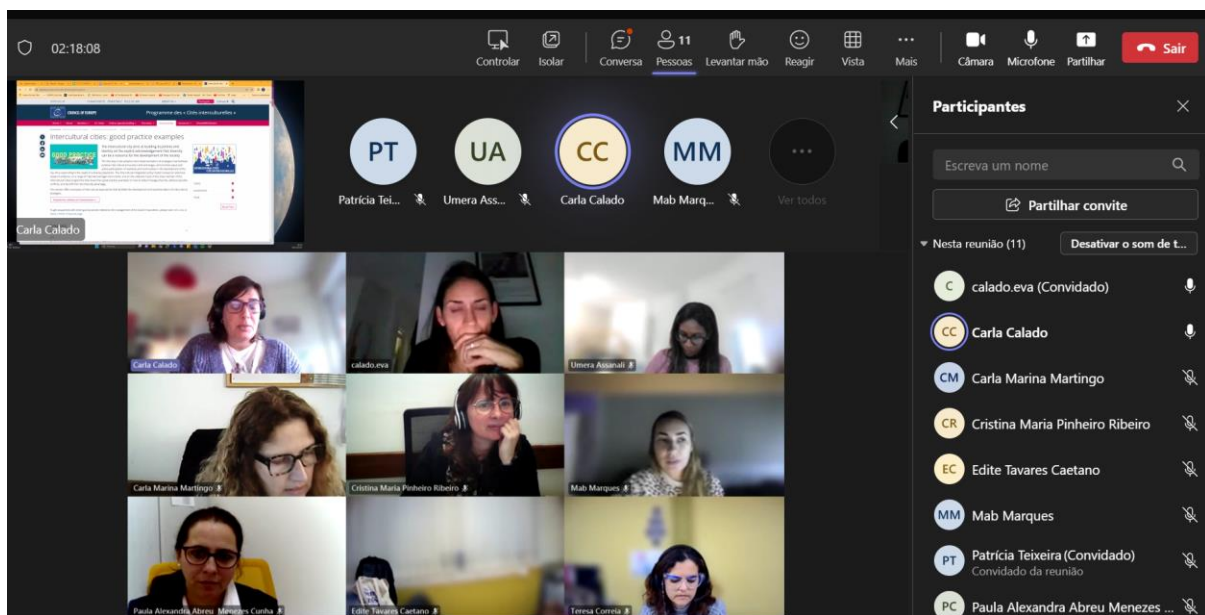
02:18:08

Controlar Isolar Conversa 11 Pessoas Levantar mão Reagir Vista Mais Câmara Microfone Partilhar Sair

COUNCIL OF EUROPE Programme des « Cités interculturelles »

Intercultural cities: good practice examples

GOOD PRACTICE

Carla Calado

PT Patrícia Tei...
UA Umera Ass...
CC Carla Calado
MM Mab Marq...
Ver todos

Participantes

Escreva um nome

Partilhar convite

Nesta reunião (11) Desativar o som de t...

C calado.eva (Convidado)
CC Carla Calado
CM Carla Marina Martingo
CR Cristina Maria Pinheiro Ribeiro
EC Edite Tavares Caetano
MM Mab Marques
PT Patrícia Teixeira (Convidado)
Convidado da reunião
PC Paula Alexandra Abreu Menezes ...

Carla Calado
calado.eva
Umera Assanali
Carla Marina Martingo
Cristina Maria Pinheiro Ribeiro
Mab Marques
Paula Alexandra Abreu Menezes Cunha
Edite Tavares Caetano
Teresa Correia